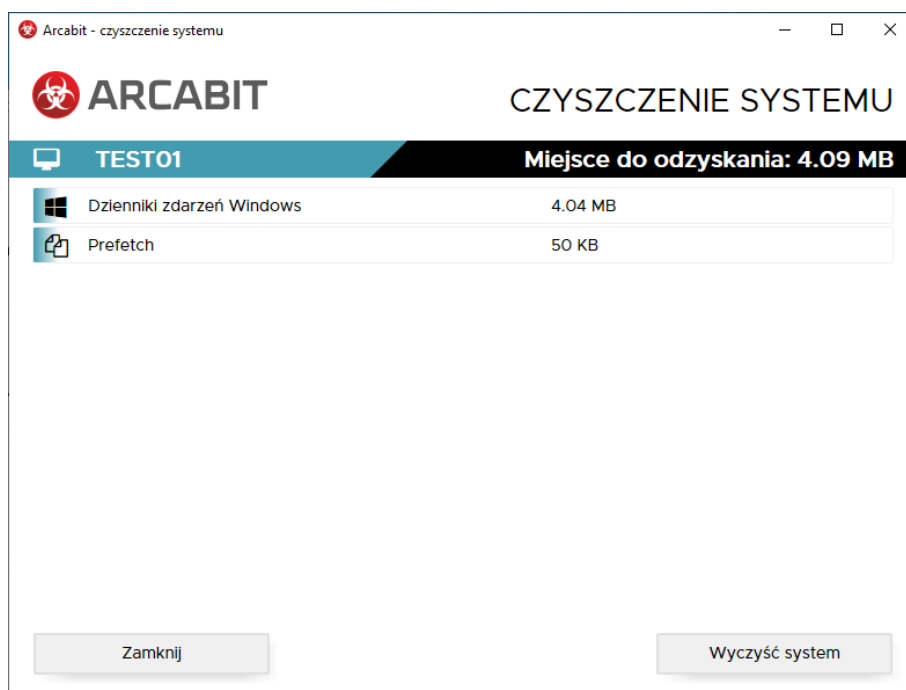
Arcabit - czyszczenie systemu

ARCABIT

CZYSZCZENIE SYSTEMU

TEST01

Miejsce do odzyskania: 4.09 MB

| | |
|---|---|
| Dzienniki zdarzeń Windows | 4.04 MB |
| Prefetch | 50 KB |

Zamknij

Wyczyść system